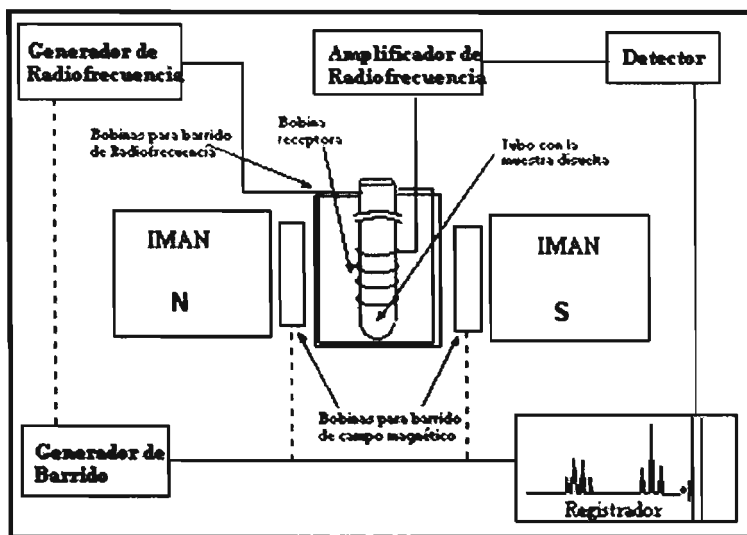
Generador de Radiofrecuencia

Amplificador de Radiofrecuencia

Detector

Bobinas para barrido de Radiofrecuencia

Bobina receptora

Tubo con la muestra disuelta

IMAN

N

IMAN

S

Bobinas para barrido de campo magnético

Generador de Barrido

Registrador